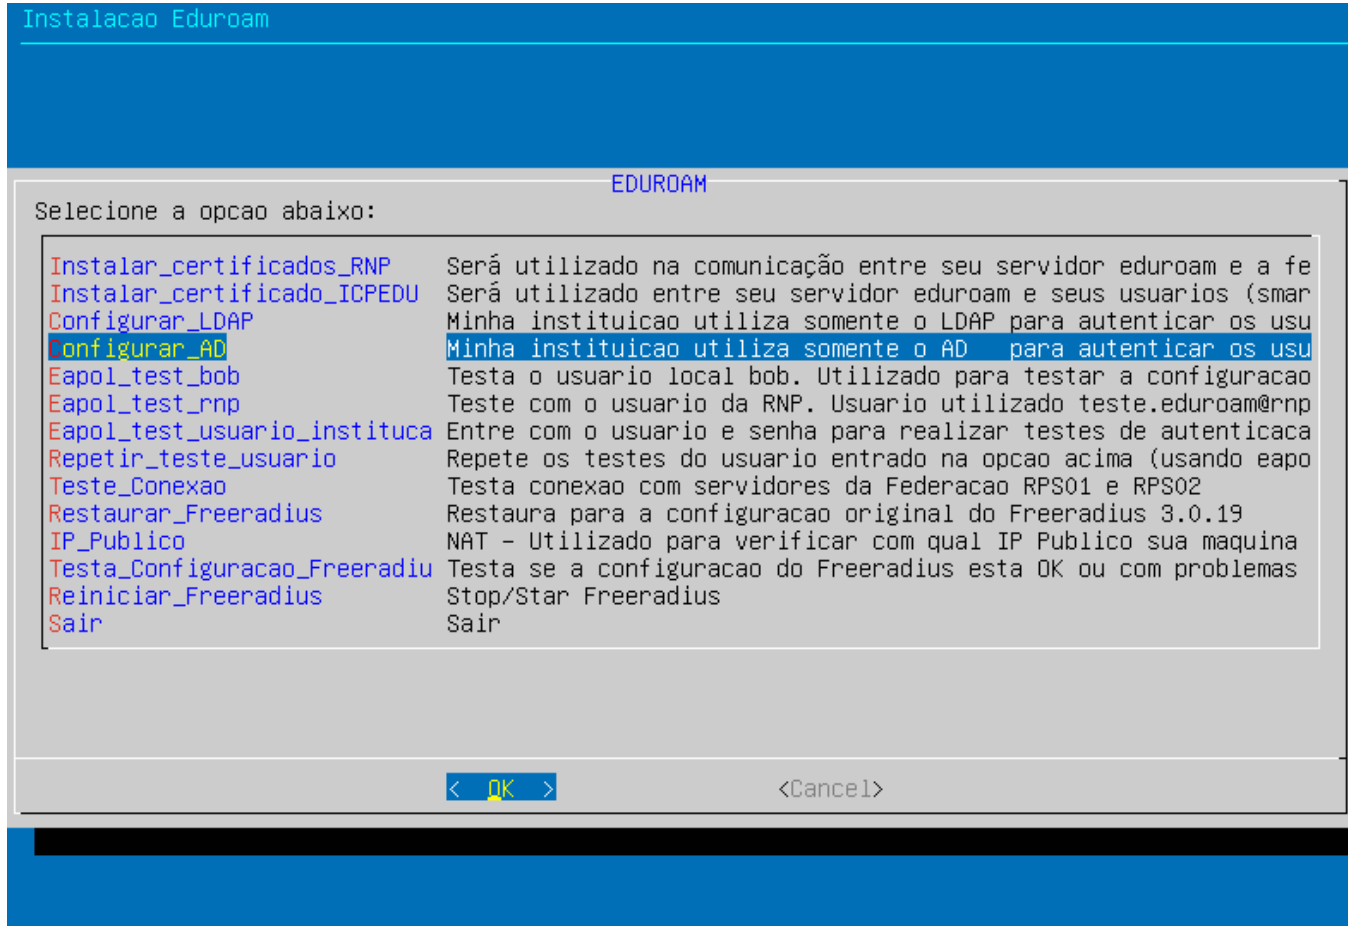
Instalacao Eduroam

EDUROAM

Selecione a opcao abaixo:

| | |
|---|---|
| Instalar_certificados_RNP | Será utilizado na comunicação entre seu servidor eduroam e a fe |
| Instalar_certificado_ICPEDU | Será utilizado entre seu servidor eduroam e seus usuarios (smar |
| Configurar_LDAP | Minha instituicao utiliza somente o LDAP para autenticar os usu |
| Configurar_AD | Minha instituicao utiliza somente o AD para autenticar os usu |
| Eapol_test_bob | Testa o usuario local bob. Utilizado para testar a configuracao |
| Eapol_test_rnp | Teste com o usuario da RNP. Usuario utilizado teste.eduroam@rnp |
| Eapol_test_usuario_instituca | Entre com o usuario e senha para realizar testes de autenticaca |
| Repetir_teste_usuario | Repete os testes do usuario entrado na opcao acima (usando eapo |
| Teste_Conexao | Testa conexao com servidores da Federacao RPS01 e RPS02 |
| Restaurar_Freeradius | Restaura para a configuracao original do Freeradius 3.0.19 |
| IP_Publico | NAT - Utilizado para verificar com qual IP Publico sua maquina |
| Testa_Configuracao_Freeradiu | Testa se a configuracao do Freeradius esta OK ou com problemas |
| Reiniciar_Freeradius | Stop/Star Freeradius |
| Sair | Sair |

< OK > <Cancel>